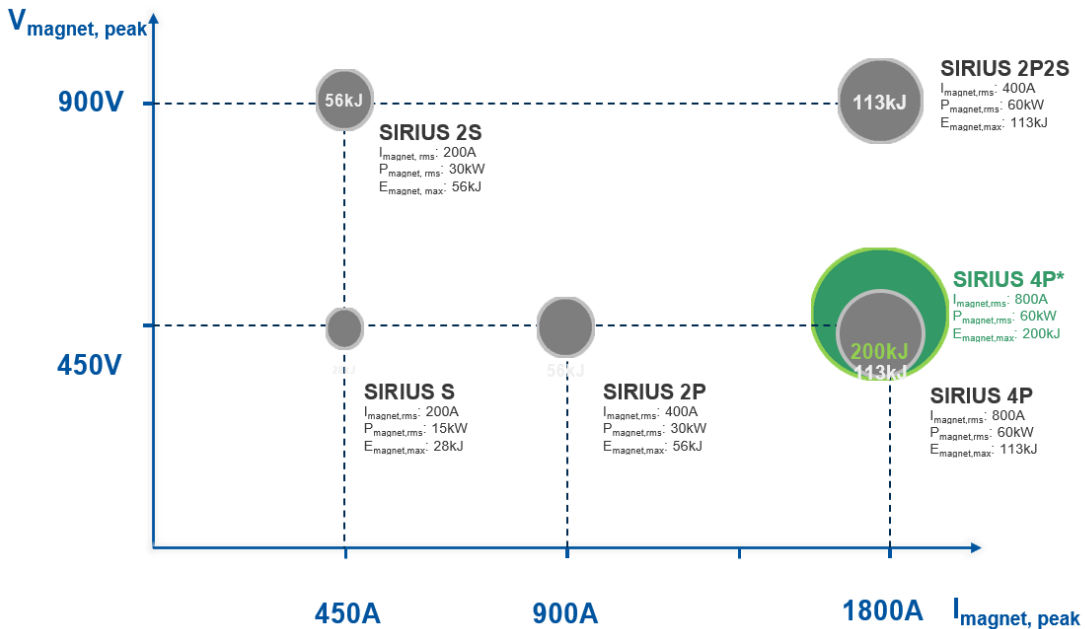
$V_{magnet, peak}$

900V

56kJ

SIRIUS 2S
$I_{magnet, rms}$: 200A
$P_{magnet, rms}$: 30kW
$E_{magnet, max}$: 56kJ

113kJ

SIRIUS 2P2S
$I_{magnet,rms}$: 400A
$P_{magnet,rms}$: 60kW
$E_{magnet,max}$: 113kJ

450V

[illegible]

SIRIUS S
$I_{magnet,rms}$: 200A
$P_{magnet,rms}$: 15kW
$E_{magnet,max}$: 28kJ

56kJ

SIRIUS 2P
$I_{magnet,rms}$: 400A
$P_{magnet,rms}$: 30kW
$E_{magnet,max}$: 56kJ

200kJ
113kJ

SIRIUS 4P*
$I_{magnet,rms}$: 800A
$P_{magnet,rms}$: 60kW
$E_{magnet,max}$: 200kJ

SIRIUS 4P
$I_{magnet,rms}$: 800A
$P_{magnet,rms}$: 60kW
$E_{magnet,max}$: 113kJ

450A

900A

1800A

$I_{magnet, peak}$